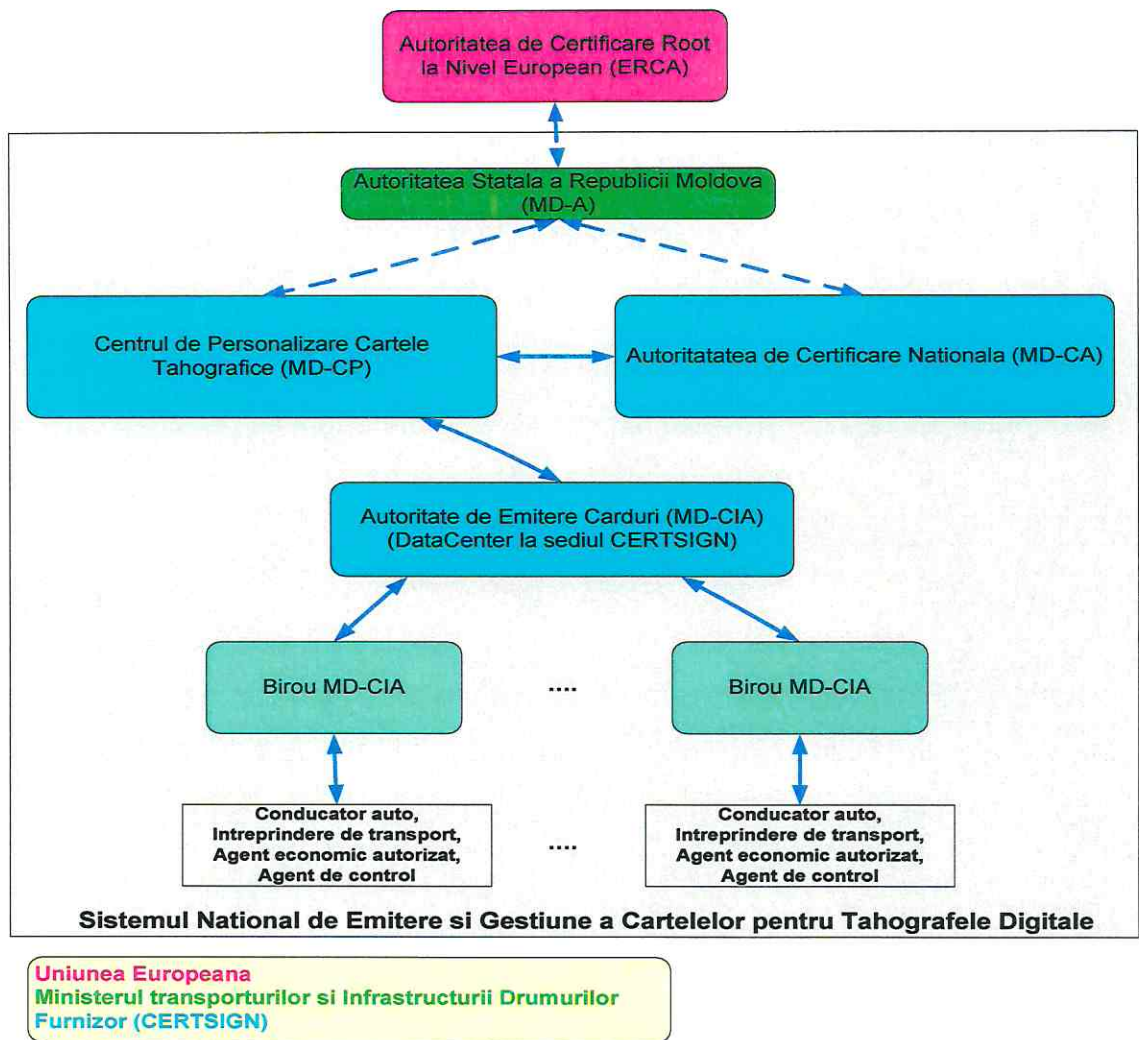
Autoritatea de Certificare Root la Nivel European (ERCA)

Autoritatea Statala a Republicii Moldova (MD-A)

Centrul de Personalizare Cartele Tahografice (MD-CP)

Autoritatatea de Certificare Nationala (MD-CA)

Autoritate de Emitere Carduri (MD-CIA) (DataCenter la sediul CERTSIGN)

Birou MD-CIA

....

Birou MD-CIA

Conducator auto, Intreprindere de transport, Agent economic autorizat, Agent de control

....

Conducator auto, Intreprindere de transport, Agent economic autorizat, Agent de control

Sistemul National de Emitere si Gestiune a Cartelelor pentru Tahografele Digitale

Uniunea Europeana
Ministerul transporturilor si Infrastructurii Drumurilor
Furnizor (CERTSIGN)